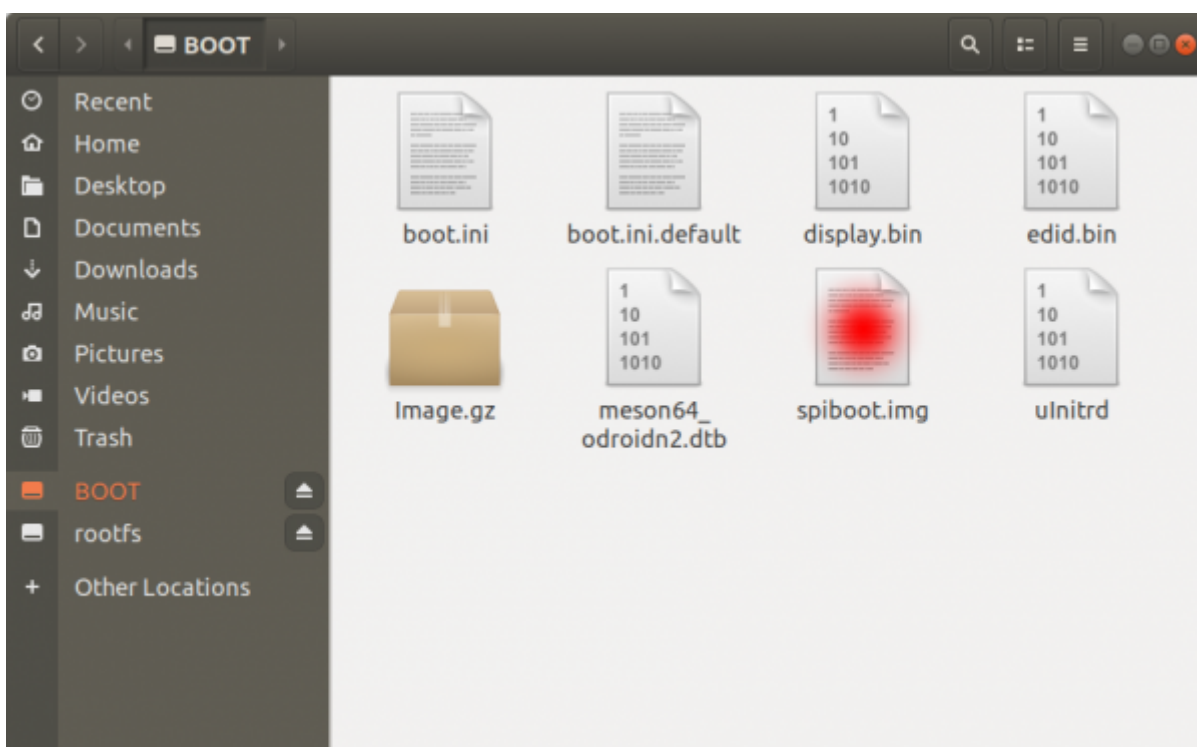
BOOT

Recent
Home
Desktop
Documents
Downloads
Music
Pictures
Videos
Trash
BOOT
rootfs
Other Locations

boot.ini
boot.ini.default
1
10
101
1010
display.bin
1
10
101
1010
edid.bin
Image.gz
1
10
101
1010
meson64_ odroidn2.dtb
spiboot.img
1
10
101
1010
uInitrd